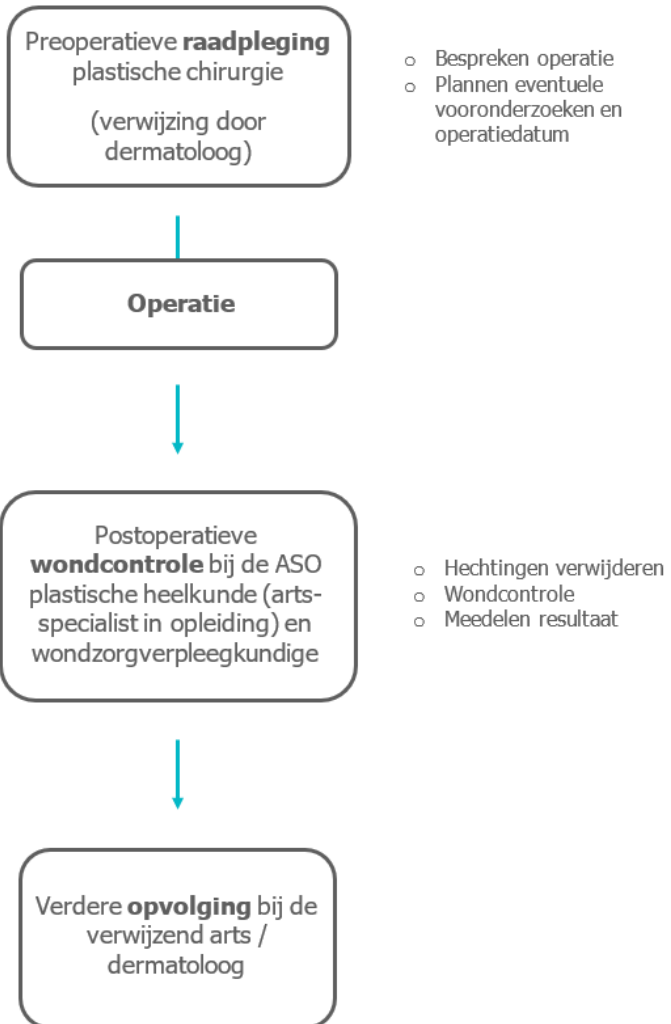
Preoperatieve **raadpleging** plastische chirurgie

(verwijzing door dermatoloog)

- Bespreken operatie
- Plannen eventuele vooronderzoeken en operatiedatum

**Operatie**

Postoperatieve **wondcontrole** bij de ASO plastische heelkunde (arts-specialist in opleiding) en wondzorgverpleegkundige

- Hechtingen verwijderen
- Wondcontrole
- Meedelen resultaat

Verdere **opvolging** bij de verwijzend arts / dermatoloog